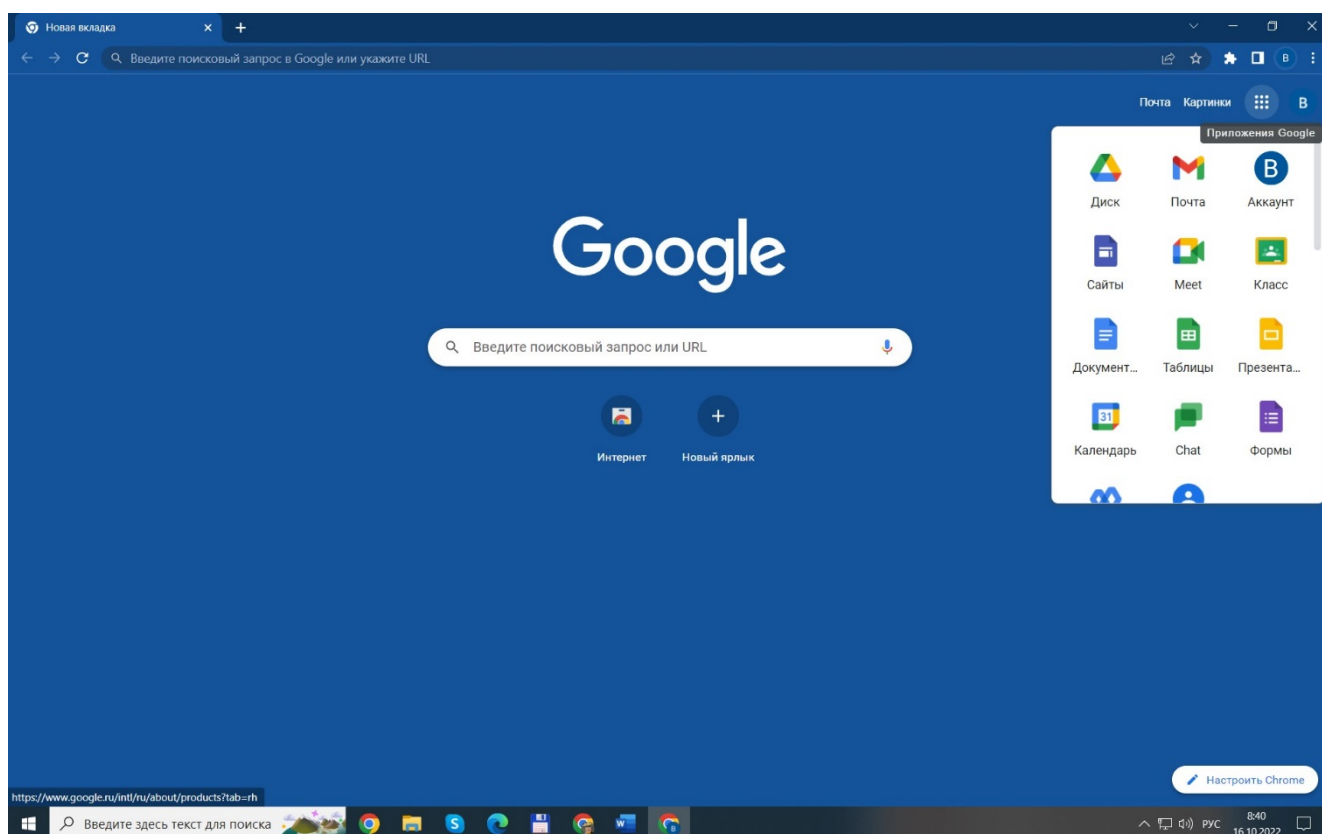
Новая вкладка ×
+
Введите поисковый запрос в Google или укажите URL
B
Почта Картинки
B
Приложения Google
Диск
Почта
B
Аккаунт
Сайты
Meet
Класс
Документ...
Таблицы
Презента...
31
Календарь
Chat
Формы
Google
Введите поисковый запрос или URL
Интернет
Новый ярлык
Настроить Chrome
https://www.google.ru/intl/ru/about/products?tab=rh
Введите здесь текст для поиска
РУС
8:40
16.10.2022